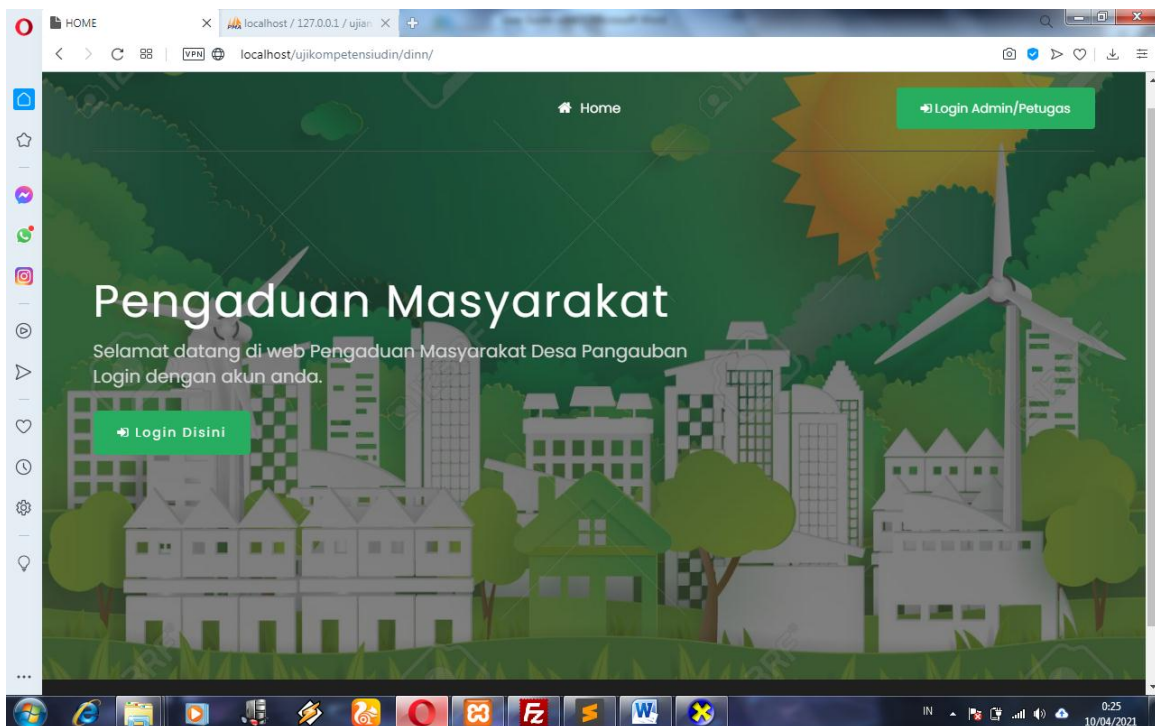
HOME
localhost / 127.0.0.1 / ujian
VPN
localhost/ujikompetensiudin/dinn/

Home

Login Admin/Petugas

Pengaduan Masyarakat

Selamat datang di web Pengaduan Masyarakat Desa Pangauban Login dengan akun anda.

Login Disini

IN
0:25
10/04/2021